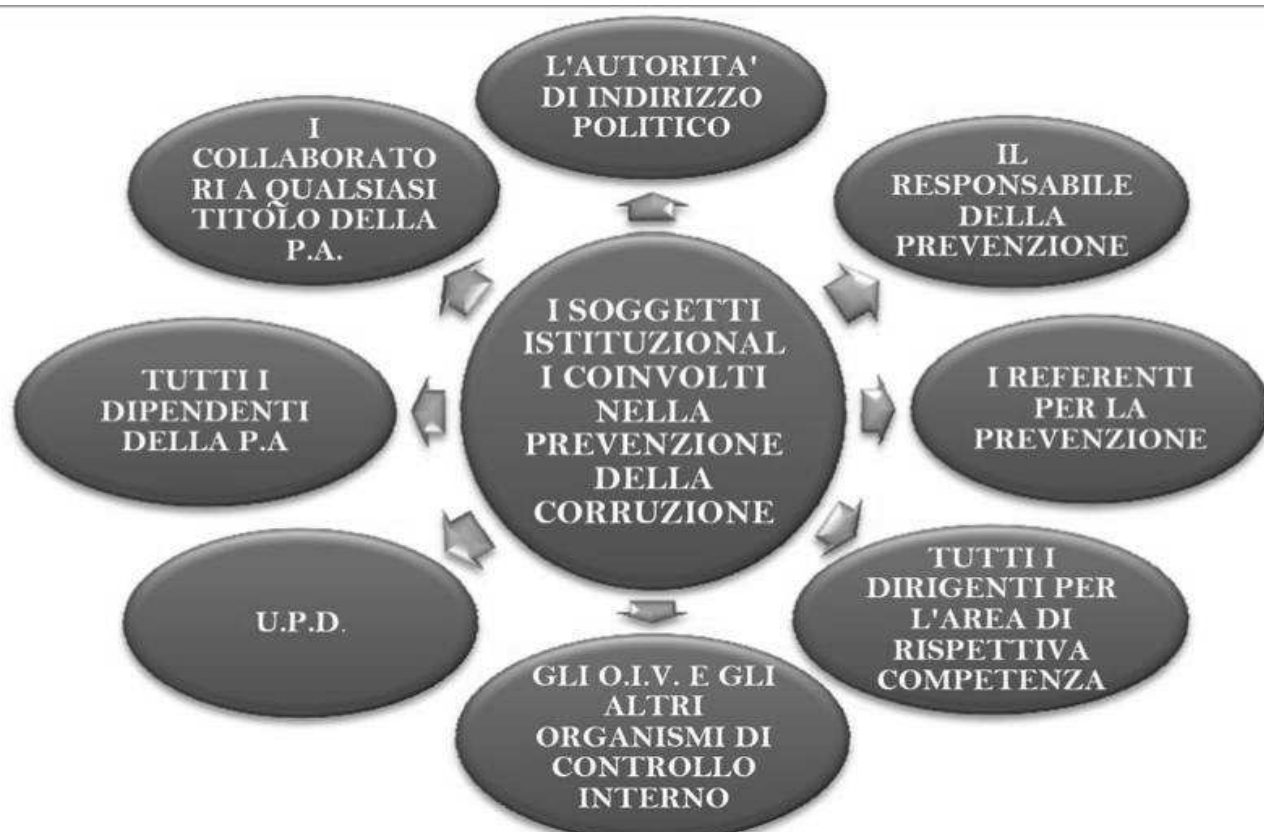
I SOGGETTI ISTITUZIONALI COINVOLTI NELLA PREVENZIONE DELLA CORRUZIONE

L'AUTORITA' DI INDIRIZZO POLITICO

IL RESPONSABILE DELLA PREVENZIONE

I REFERENTI PER LA PREVENZIONE

TUTTI I DIRIGENTI PER L'AREA DI RISPETTIVA COMPETENZA

GLI O.I.V. E GLI ALTRI ORGANISMI DI CONTROLLO INTERNO

U.P.D.

TUTTI I DIPENDENTI DELLA P.A

I COLLABORATORI A QUALSIASI TITOLO DELLA P.A.